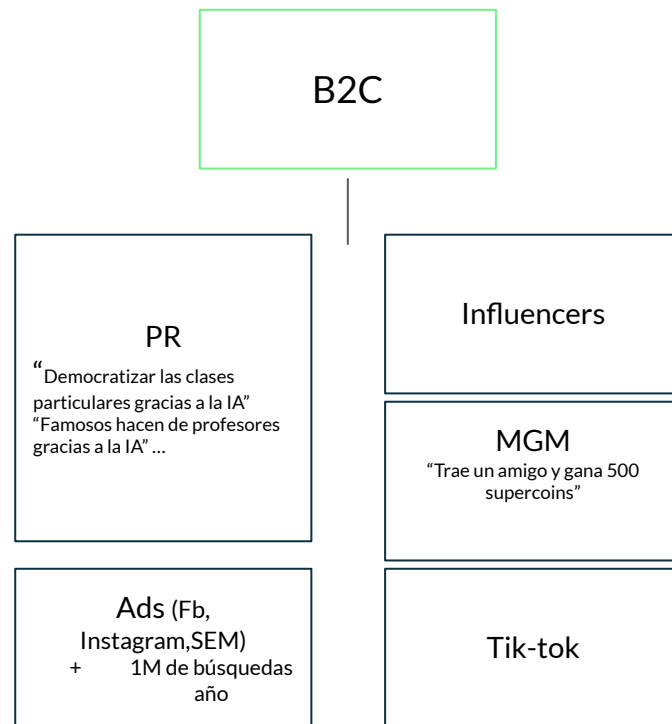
B2C

PR
"Democratizar las clases particulares gracias a la IA"
"Famosos hacen de profesores gracias a la IA" ...

Influencers

MGM
"Trae un amigo y gana 500 supercoins"

Ads (Fb, Instagram,SEM)
+ 1M de búsquedas año

Tik-tok